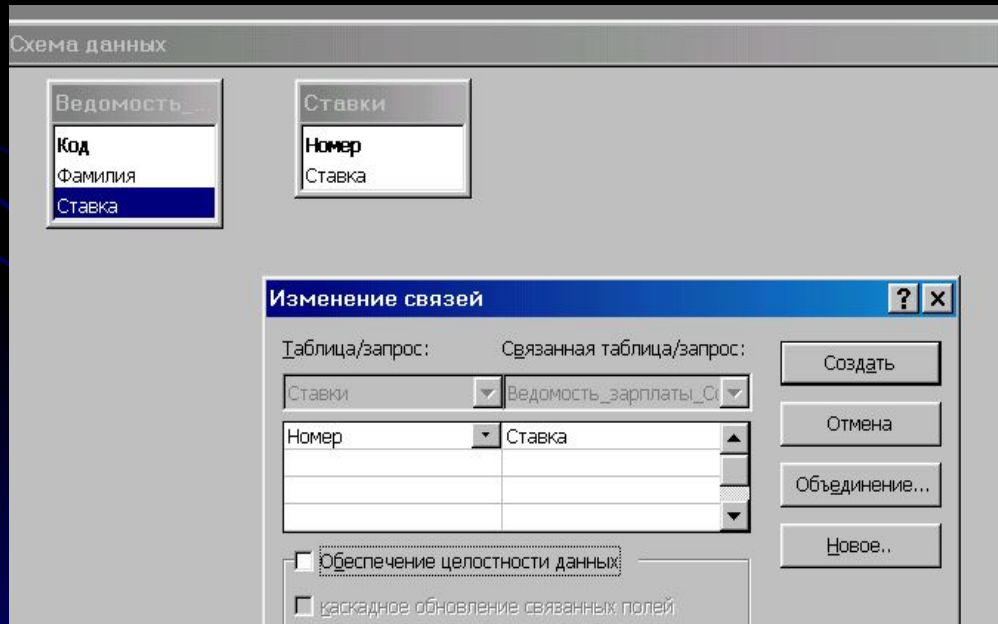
Схема данных

Ведомость_...

Код
Фамилия
Ставка

Ставки

Номер
Ставка

Изменение связей

? ×

Таблица/запрос:

Связанная таблица/запрос:

Создать

Ставки

Ведомость_зарплаты_С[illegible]

Отмена

| Номер | Ставка |
|---|---|
| | |
| | |
| | |

Объединение...

Новое..

Обеспечение целостности данных

каскадное обновление связанных полей